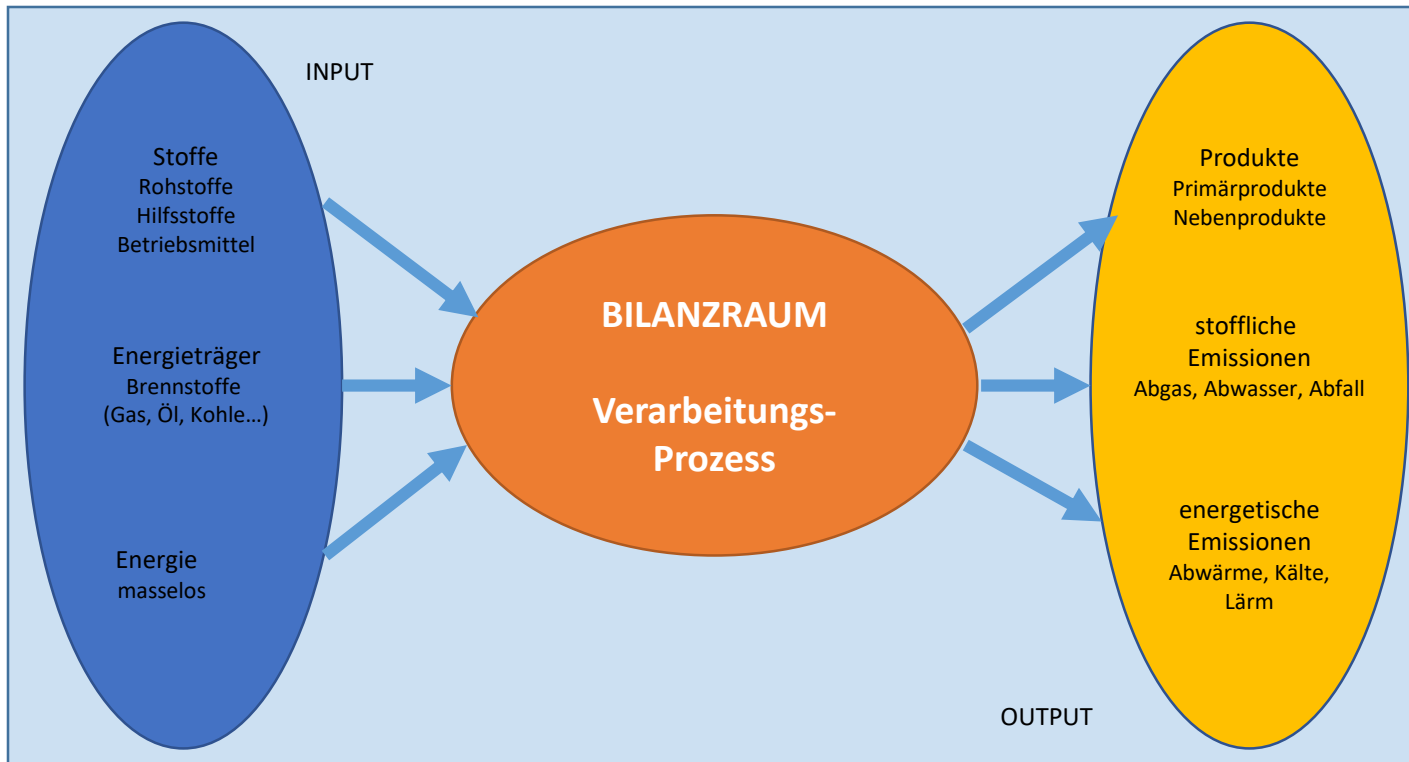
INPUT

Stoffe
Rohstoffe
Hilfsstoffe
Betriebsmittel

Energieträger
Brennstoffe
(Gas, Öl, Kohle…)

Energie
masselos

BILANZRAUM

Verarbeitungs-
Prozess

Produkte
Primärprodukte
Nebenprodukte

stoffliche
Emissionen
Abgas, Abwasser, Abfall

energetische
Emissionen
Abwärme, Kälte,
Lärm

OUTPUT